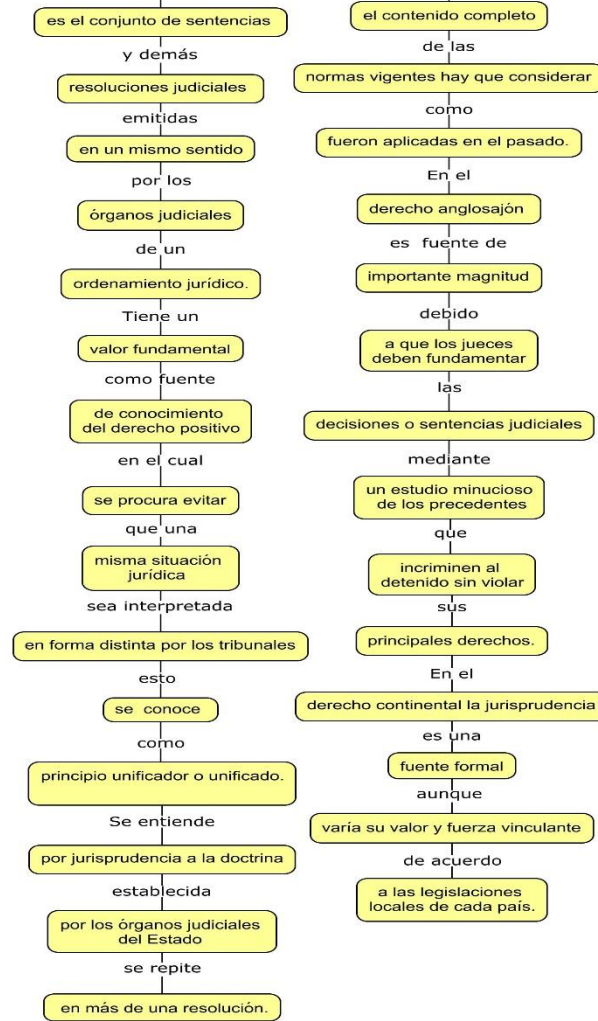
es el conjunto de sentencias

y demás

resoluciones judiciales

emitidas

en un mismo sentido

por los

órganos judiciales

de un

ordenamiento jurídico.

Tiene un

valor fundamental

como fuente

de conocimiento del derecho positivo

en el cual

se procura evitar

que una

misma situación jurídica

sea interpretada

en forma distinta por los tribunales

esto

se conoce

como

principio unificador o unificado.

Se entiende

por jurisprudencia a la doctrina

establecida

por los órganos judiciales del Estado

se repite

en más de una resolución.

el contenido completo

de las

normas vigentes hay que considerar

como

fueron aplicadas en el pasado.

En el

derecho anglosajón

es fuente de

importante magnitud

debido

a que los jueces deben fundamentar

las

decisiones o sentencias judiciales

mediante

un estudio minucioso de los precedentes

que

incriminen al detenido sin violar

sus

principales derechos.

En el

derecho continental la jurisprudencia

es una

fuente formal

aunque

varía su valor y fuerza vinculante

de acuerdo

a las legislaciones locales de cada país.